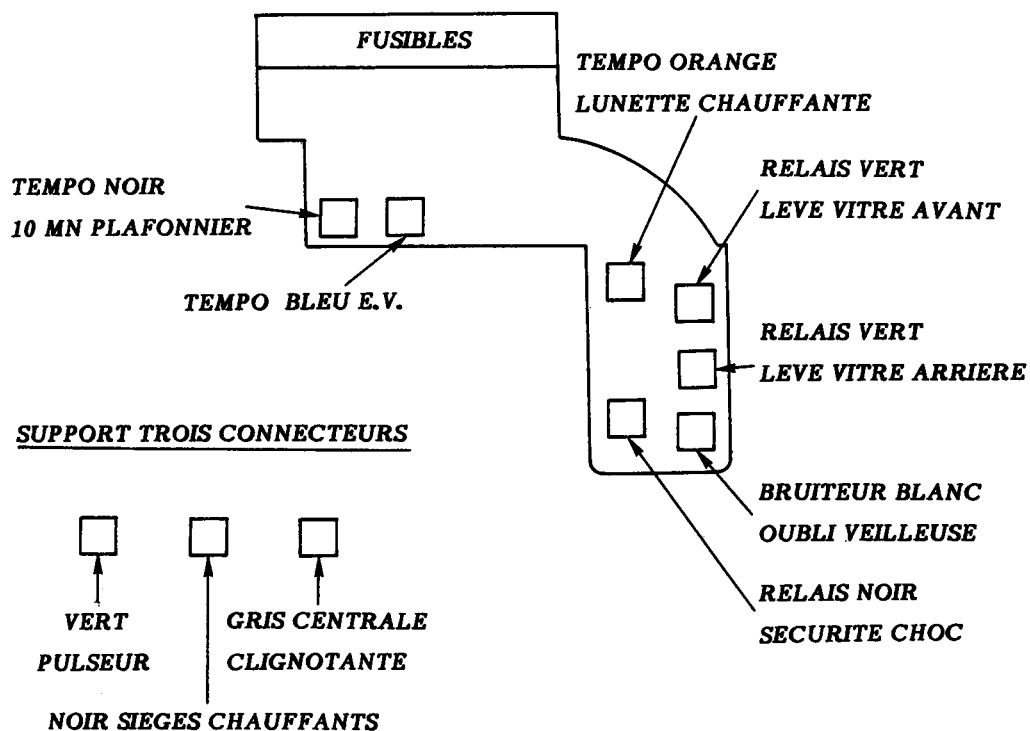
FUSIBLES

TEMPO ORANGE
LUNETTE CHAUFFANTE

TEMPO NOIR
10 MN PLAFONNIER

RELAIS VERT
LEVE VITRE AVANT

TEMPO BLEU E.V.

RELAIS VERT
LEVE VITRE ARRIERE

SUPPORT TROIS CONNECTEURS

BRUITEUR BLANC
OUBLI VEILLEUSE

VERT
PULSEUR

GRIS CENTRALE
CLIGNOTANTE

RELAIS NOIR
SECURITE CHOC

NOIR SIEGES CHAUFFANTS